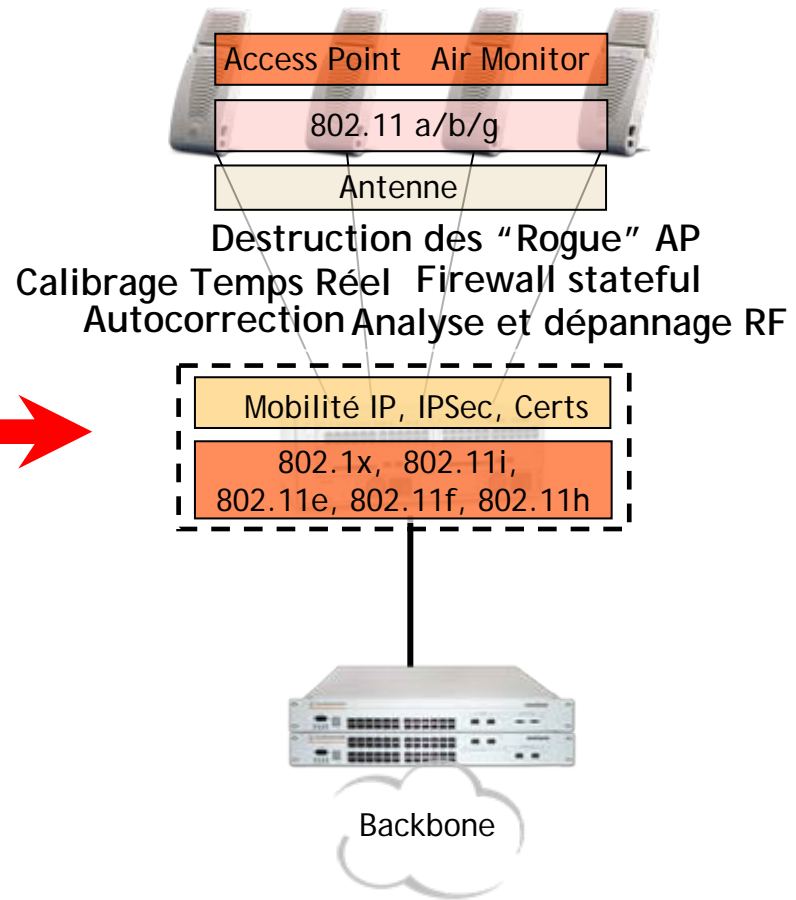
Access Point Air Monitor

802.11 a/b/g

Antenne

Destruction des "Rogue" AP

Calibrage Temps Réel

Firewall stateful

Autocorrection

Analyse et dépannage RF

Mobilité IP, IPSec, Certs

802.1x, 802.11i, 802.11e, 802.11f, 802.11h

Backbone